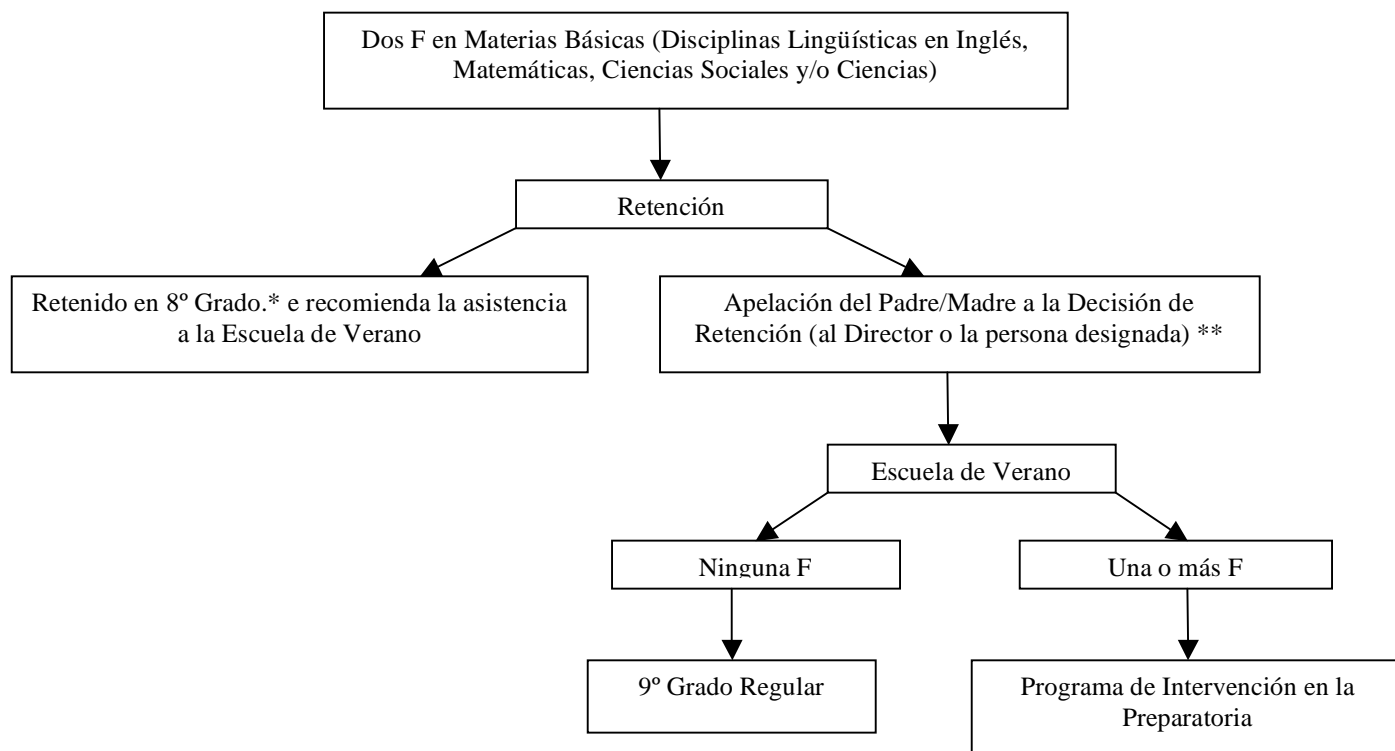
Dos F en Materias Básicas (Disciplinas Lingüísticas en Inglés, Matemáticas, Ciencias Sociales y/o Ciencias)

Retención

Retenido en 8º Grado.* e recomienda la asistencia a la Escuela de Verano

Apelación del Padre/Madre a la Decisión de Retención (al Director o la persona designada) **

Escuela de Verano

Ninguna F

Una o más F

9º Grado Regular

Programa de Intervención en la Preparatoria